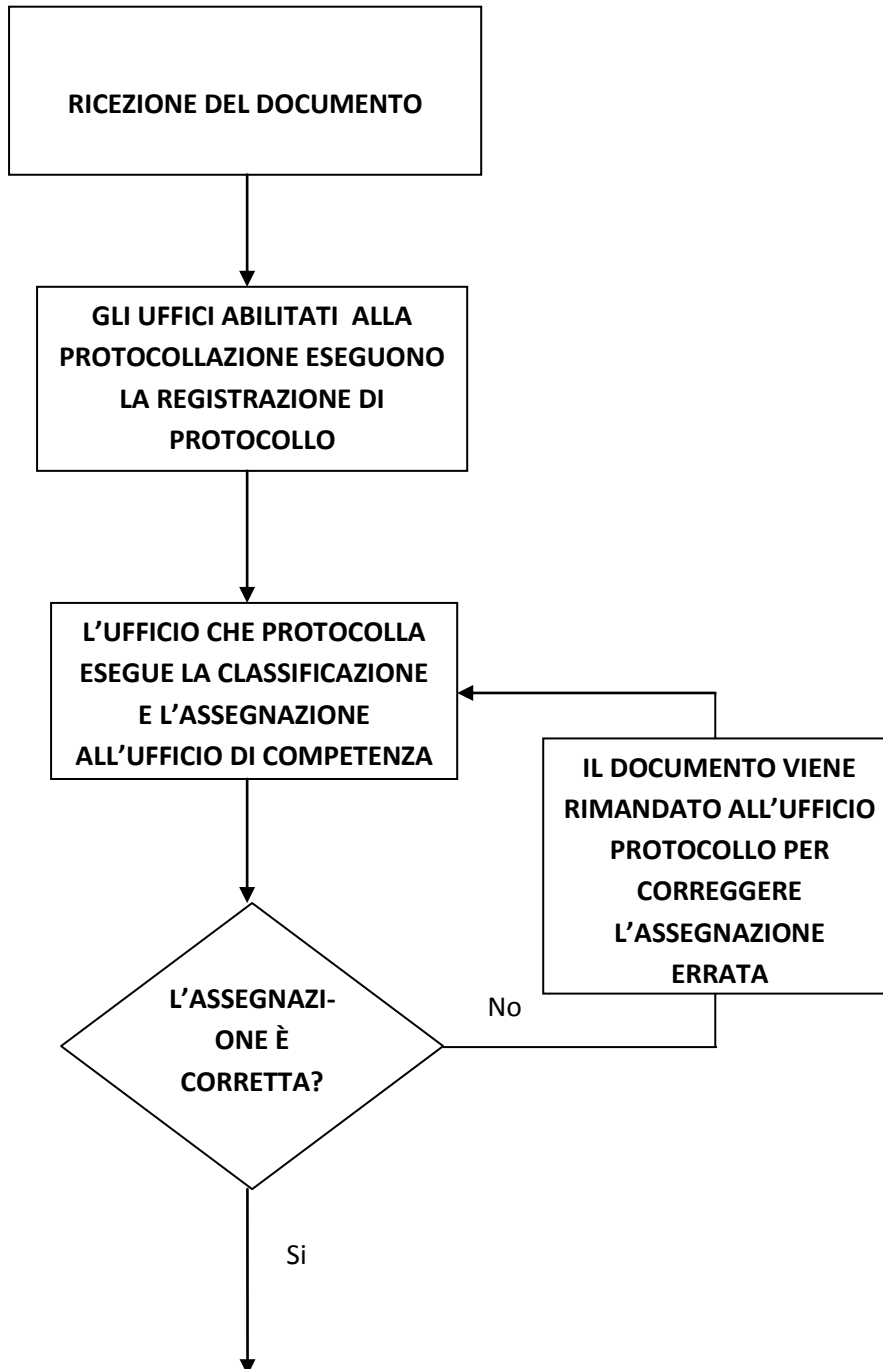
RICEZIONE DEL DOCUMENTO

GLI UFFICI ABILITATI ALLA PROTOCOLLAZIONE ESEGUONO LA REGISTRAZIONE DI PROTOCOLLO

L'UFFICIO CHE PROTOCOLLA ESEGUE LA CLASSIFICAZIONE E L'ASSEGNAZIONE ALL'UFFICIO DI COMPETENZA

IL DOCUMENTO VIENE RIMANDATO ALL'UFFICIO PROTOCOLLO PER CORREGGERE L'ASSEGNAZIONE ERRATA

L'ASSEGNAZIONE È CORRETTA?

No

Si